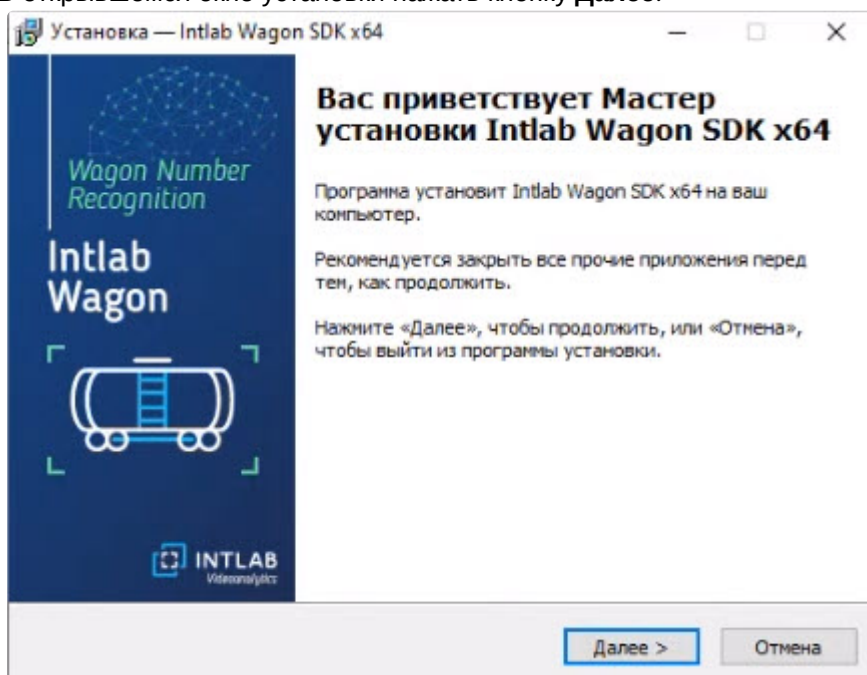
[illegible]

Установка — Intlab Wagon SDK x64

Wagon Number Recognition

Intlab Wagon

INTLAB Videoanalytics

Вас приветствует Мастер установки Intlab Wagon SDK x64

Программа установит Intlab Wagon SDK x64 на ваш компьютер.

Рекомендуется закрыть все прочие приложения перед тем, как продолжить.

Нажмите «Далее», чтобы продолжить, или «Отмена», чтобы выйти из программы установки.

Далее >

Отмена